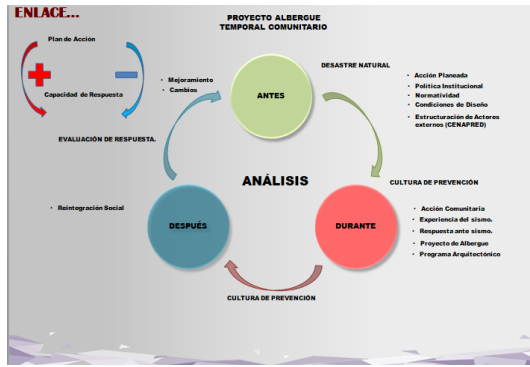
ENLACE...

PROYECTO ALBERGUE TEMPORAL COMUNITARIO

Plan de Acción

Capacidad de Respuesta

• Mejoramiento
• Cambios

ANTES

DESASTRE NATURAL

• Acción Planeada
• Política Institucional
• Normatividad
• Condiciones de Diseño
• Estructuración de Actores externos (CENAPRED)

EVALUACIÓN DE RESPUESTA.

ANÁLISIS

CULTURA DE PREVENCIÓN

• Reintegración Social

DESPUÉS

DURANTE

• Acción Comunitaria
• Experiencia del sismo.
• Respuesta ante sismo.
• Proyecto de Albergue
• Programa Arquitectónico

CULTURA DE PREVENCIÓN